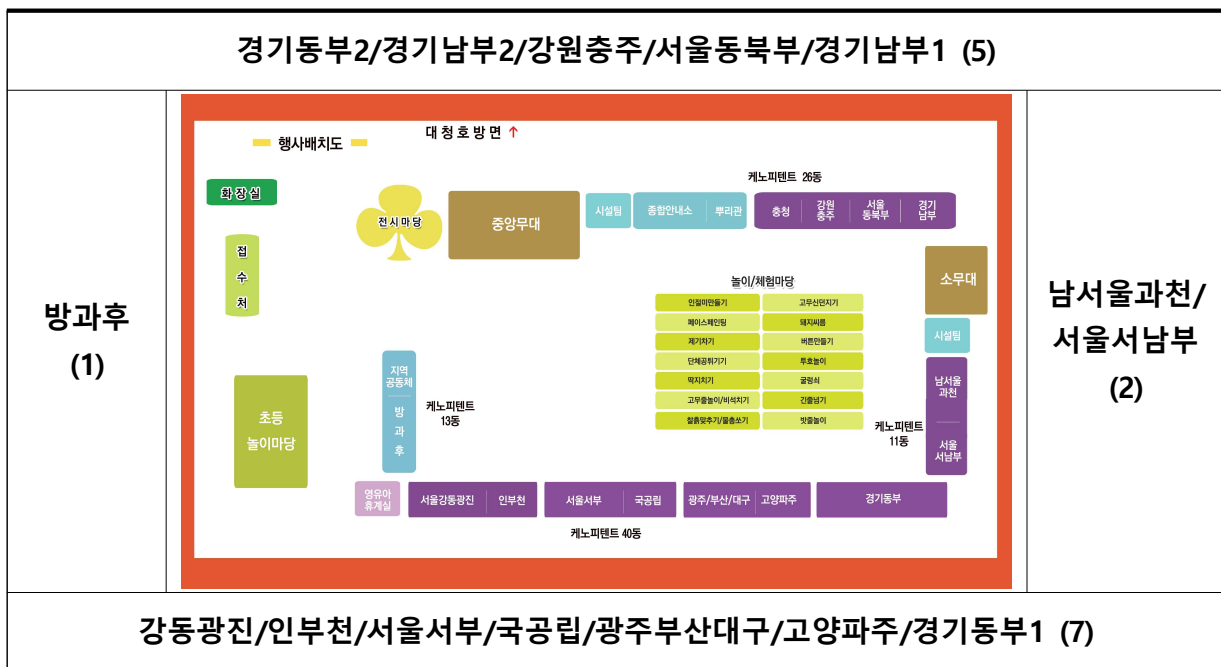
경기동부2/경기남부2/강원충주/서울동북부/경기남부1 (5)

방과후
(1)

행사배치도

대청호방면 ↑

화장실

접
수
처

전시마당

중앙무대

시설팀

종합안내소

뿌리관

케노피텐트 26동

충청

강원 충주

서울 동북부

경기 남부

소무대

시설팀

놀이/체험마당

| 인절미만들기 | 고무신던지기 |
|---|---|
| 페이스페인팅 | 돼지씨름 |
| 제기차기 | 버튼만들기 |
| 단체공튀기기 | 투호놀이 |
| 딱지치기 | 굴렁쇠 |
| 고무줄놀이/비석치기 | 긴줄넘기 |
| 찰흙잇추기/딸총쏘기 | 밧줄놀이 |

초등
놀이마당

지역 공동체

방
과
후

케노피텐트
13동

케노피텐트
11동

남서울 과천

서울 서남부

영유아 휴게실

서울강동광진

인부천

서울서부

국공립

광주/부산/대구

고양파주

경기동부

케노피텐트 40동

남서울과천/
서울서남부
(2)

강동광진/인부천/서울서부/국공립/광주부산대구/고양파주/경기동부1 (7)